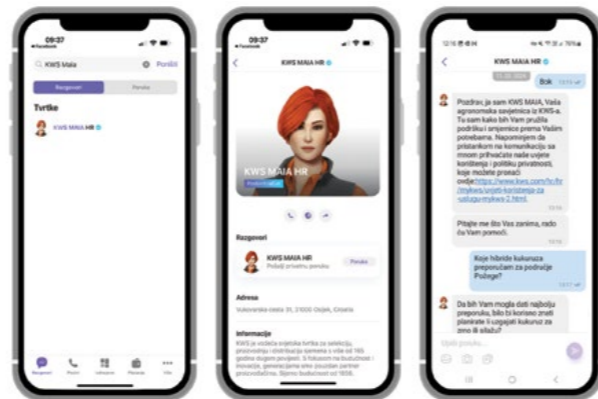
09:37
Facebook

KWS Maia
Poništi

Razgovori
Poruke

Tvrtke

KWS MAIA HR

Razgovori
Pozivi
Lokacije
Plaćanja
Više

09:37
Facebook

KWS MAIA HR

KWS MAIA HR

Razgovori

KWS MAIA HR
Pošalji privatnu poruku
Poruka

Adresa
Vukovarska cesta 31, 31000 Osijek, Croatia

Informacije
KWS je vodeća svjetska tvrtka za selekciju, proizvodnju i distribuciju sjemena s više od 160 godina dugom poviješću. S fokusom na budućnost i inovacije, generacijama smo pouzdan partner proizvođačima. Sjeme budućnosti od 1856.

KWS MAIA HR

Bok

Pozdrav, ja sam KWS MAIA, Vaša agronomska savjetnica iz KWS-a. Tu sam kako bih Vam pružila podršku i smjernice prema Vašim potrebama. Napominjem da pristankom na komunikaciju sa mnom prihvaćate naše uvjete korištenja i politiku privatnosti, koje možete pronaći ovdje:https://www.kws.com/hr/hr/mykws/uvjeti-koristenja-za-usluge-mykws-2.html.

Pitajte me što Vas zanima, rado ću Vam pomoći.

Koje hibride kukuruza preporučate za područje Požege?

Da bih Vam mogla dati najbolju preporuku, bilo bi korisno znati planirate li uzgajati kukuruz za zrno ili silažu?